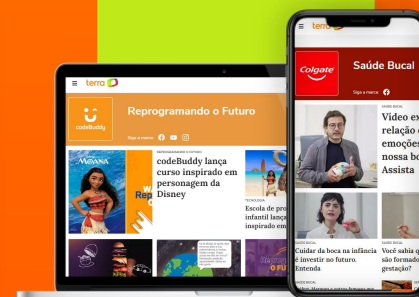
terra

codeBuddy

Reprogramando o Futuro

Siga a marca

MOANA

W
Rep

REPROGRAMANDO O FUTURO

codeBuddy lança curso inspirado em personagem da Disney

TECNOLOGIA

Escola de pro
infantil lança
inspirado em

O FU

terra

Colgate

Saúde Bucal

Siga a marca

SAÚDE BUCAL

Vídeo ex
relação
emoções
nossa b
Assista

SAÚDE BUCAL

Cuidar da boca na infância é investir no futuro. Entenda

SAÚDE BUCAL

...são formado
gestação?